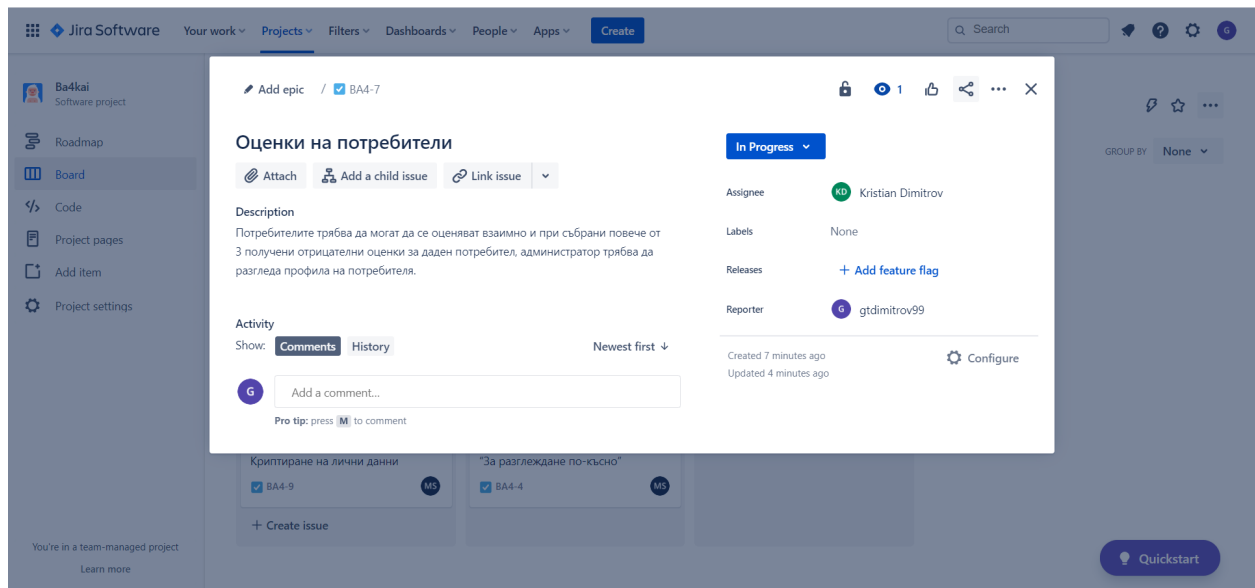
Jira Software Your work Projects Filters Dashboards People Apps Create

Search

G

Ba4kai
Software project

Roadmap
Board
Code
Project pages
Add item
Project settings

You're in a team-managed project
Learn more

Add epic / BA4-7

1

Оценки на потребители

Attach Add a child issue Link issue

Description
Потребителите трябва да могат да се оценяват взаимно и при събрани повече от 3 получени отрицателни оценки за даден потребител, администратор трябва да разгледа профила на потребителя.

Activity
Show: Comments History Newest first ↓

G Add a comment...

Pro tip: press M to comment

In Progress

Assignee KD Kristian Dimitrov
Labels None
Releases + Add feature flag
Reporter G gtdimitrov99

Created 7 minutes ago
Updated 4 minutes ago

Configure

GROUP BY None

Криптиране на лични данни
BA4-9 MS

"За разглеждане по-късно"
BA4-4 MS

+ Create issue

Quickstart